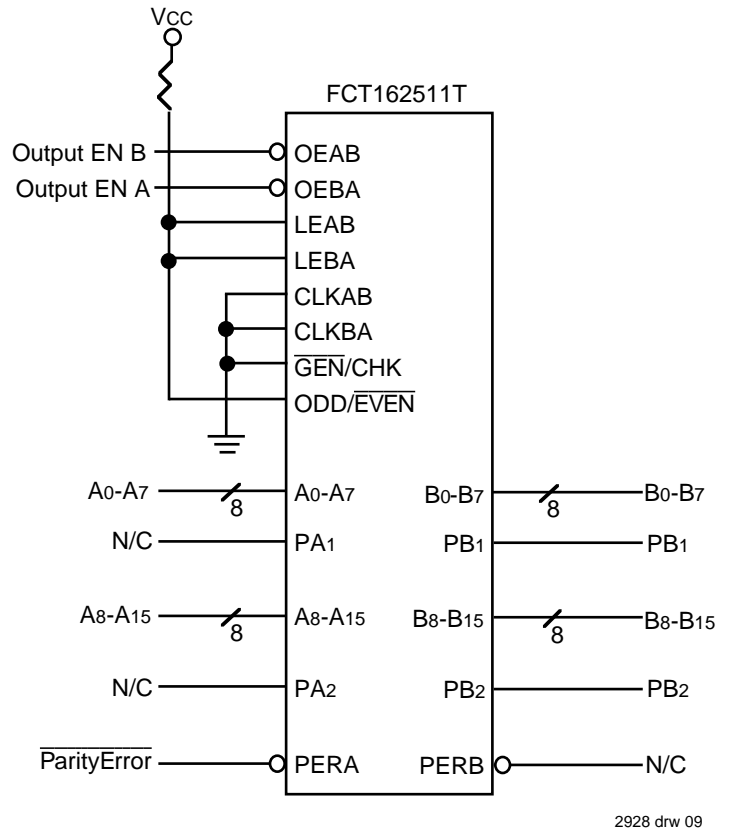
VCC

FCT162511T

Output EN B
OEAB
Output EN A
OEBA
LEAB
LEBA
CLKAB
CLKBA
$\overline{GEN}$/CHK
ODD/$\overline{EVEN}$

$A_0$-$A_7$
8
$A_0$-$A_7$
$B_0$-$B_7$
8
$B_0$-$B_7$

N/C
$PA_1$
$PB_1$
$PB_1$

$A_8$-$A_{15}$
8
$A_8$-$A_{15}$
$B_8$-$B_{15}$
8
$B_8$-$B_{15}$

N/C
$PA_2$
$PB_2$
$PB_2$

$\overline{ParityError}$
PERA
PERB
N/C

2928 drw 09